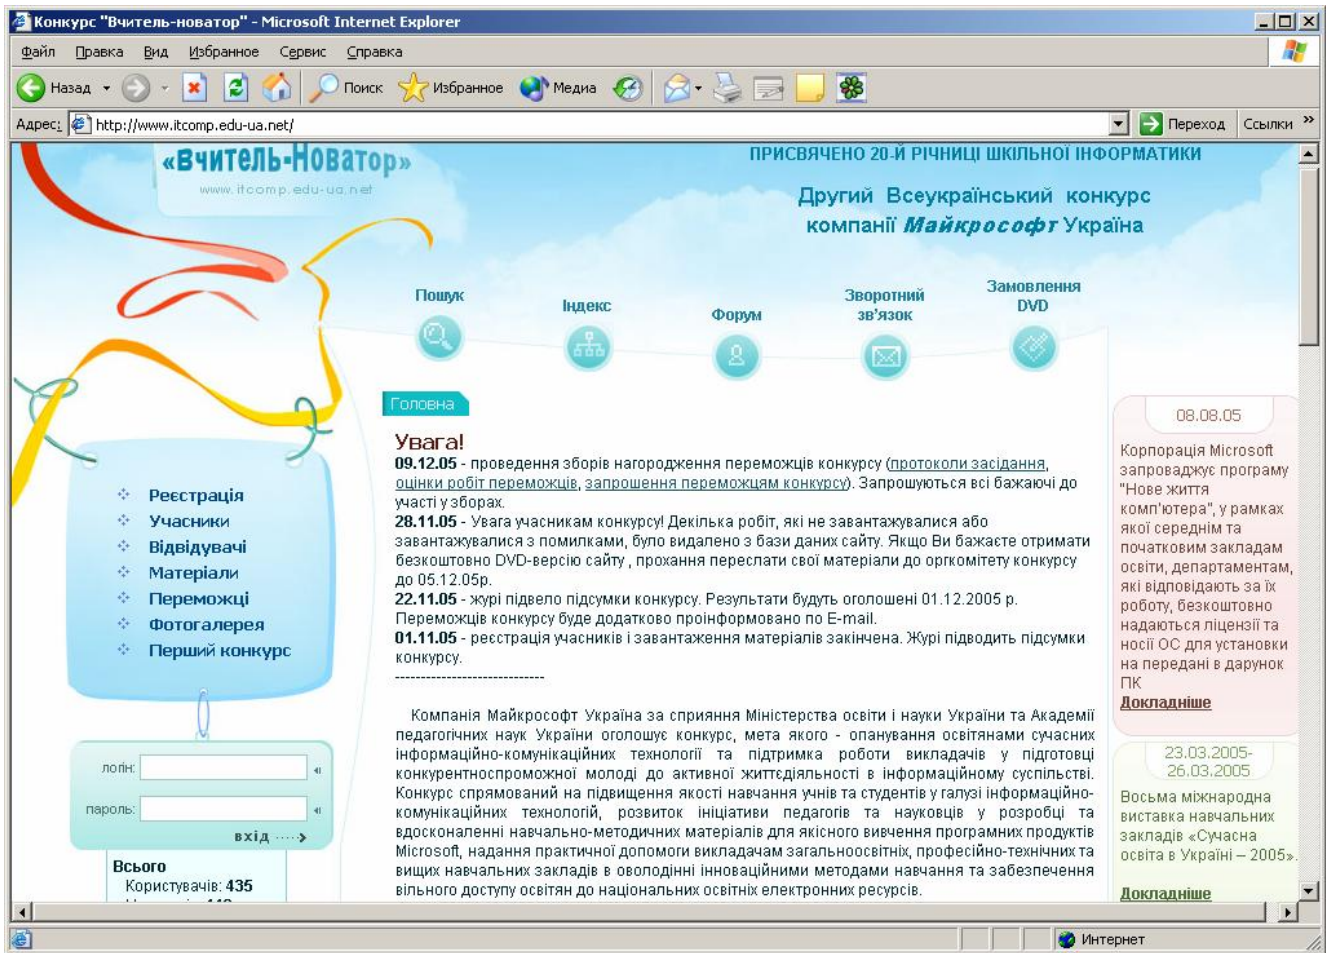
Конкурс "Вчитель-новатор" - Microsoft Internet Explorer

Файл Правка Вид Избранное Сервис Справка

Назад Поиск Избранное Медиа

Адрес: http://www.itcomp.edu-ua.net/ Переход Ссылки

«Вчитель-Новатор»
www.itcomp.edu-ua.net

ПРИСВЯЧЕНО 20-Й РІЧНИЦІ ШКІЛЬНОЇ ІНФОРМАТИКИ

Другий Всеукраїнський конкурс компанії Майкрософт Україна

Пошук Індекс Форум Зворотний зв'язок Замовлення DVD

Реєстрація
Учасники
Відвідувачі
Матеріали
Переможці
Фотогалерея
Перший конкурс

логін:
пароль:
вхід

Всього
Користувачів: 435

Головна

Увага!

09.12.05 - проведення зборів нагородження переможців конкурсу (протоколи засідання, оцінки робіт переможців, запрошення переможцям конкурсу). Запрошуються всі бажаючі до участі у зборах.
28.11.05 - Увага учасникам конкурсу! Декілька робіт, які не завантажувалися або завантажувалися з помилками, було видалено з бази даних сайту. Якщо Ви бажаєте отримати безкоштовно DVD-версію сайту , прохання переслати свої матеріали до оргкомітету конкурсу до 05.12.05р.
22.11.05 - журі підвело підсумки конкурсу. Результати будуть оголошені 01.12.2005 р. Переможців конкурсу буде додатково проінформовано по E-mail.
01.11.05 - реєстрація учасників і завантаження матеріалів закінчена. Журі підводить підсумки конкурсу.
------------------------------

Компанія Майкрософт Україна за сприяння Міністерства освіти і науки України та Академії педагогічних наук України оголошує конкурс, мета якого - опанування освітіянами сучасних інформаційно-комунікаційних технологій та підтримка роботи викладачів у підготовці конкурентноспроможної молоді до активної життєдіяльності в інформаційному суспільстві. Конкурс спрямований на підвищення якості навчання учнів та студентів у галузі інформаційно-комунікаційних технологій, розвиток ініціативи педагогів та науковців у розробці та вдосконаленні навчально-методичних матеріалів для якісного вивчення програмних продуктів Microsoft, надання практичної допомоги викладачам загальноосвітніх, професійно-технічних та вищих навчальних закладів в оволодінні інноваційними методами навчання та забезпечення вільного доступу освітян до національних освітніх електронних ресурсів.

08.08.05
Корпорація Microsoft запроваджує програму "Нове життя комп'ютера", у рамках якої середнім та початковим закладам освіти, департаментам, які відповідають за їх роботу, безкоштовно надаються ліцензії та носії ОС для установки на передані в дарунок ПК
Докладніше

23.03.2005-26.03.2005
Восьма міжнародна виставка навчальних закладів «Сучасна освіта в Україні – 2005»
Докладніше

Интернет